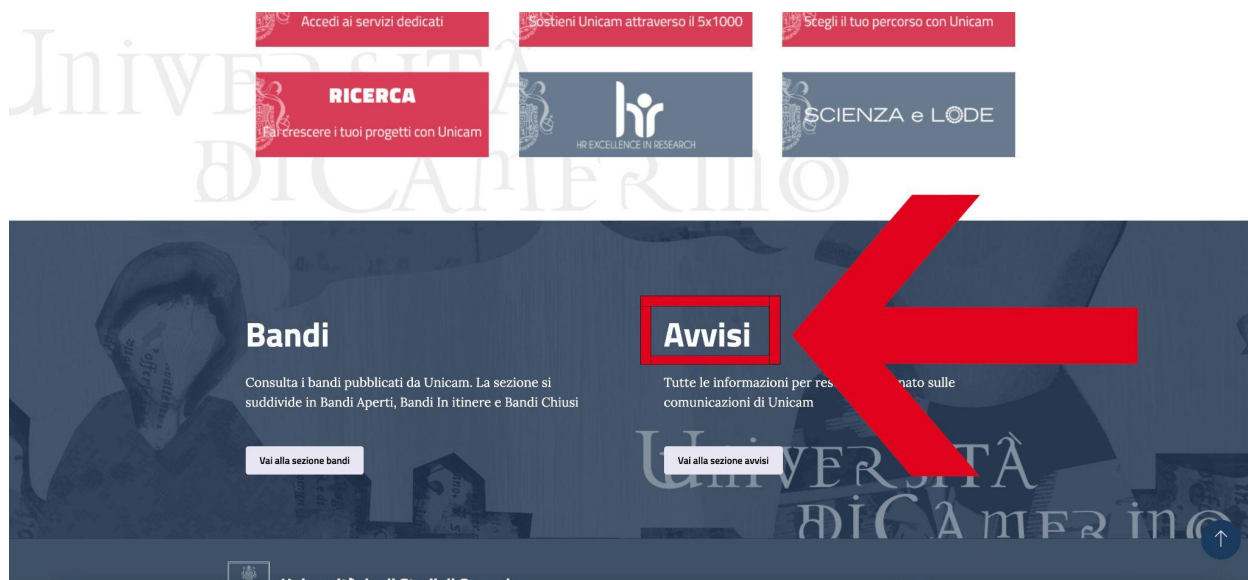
Accedi ai servizi dedicati

Sostieni Unicam attraverso il 5x1000

Scegli il tuo percorso con Unicam

RICERCA
Fai crescere i tuoi progetti con Unicam

hr
HR EXCELLENCE IN RESEARCH

SCIENZA e LODE

Università di Camerino

Bandi

Consulta i bandi pubblicati da Unicam. La sezione si suddivide in Bandi Aperti, Bandi In itinere e Bandi Chiusi

Vai alla sezione bandi

Avvisi

Tutte le informazioni per res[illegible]nato sulle comunicazioni di Unicam

Vai alla sezione avvisi

Università di Camerino

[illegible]